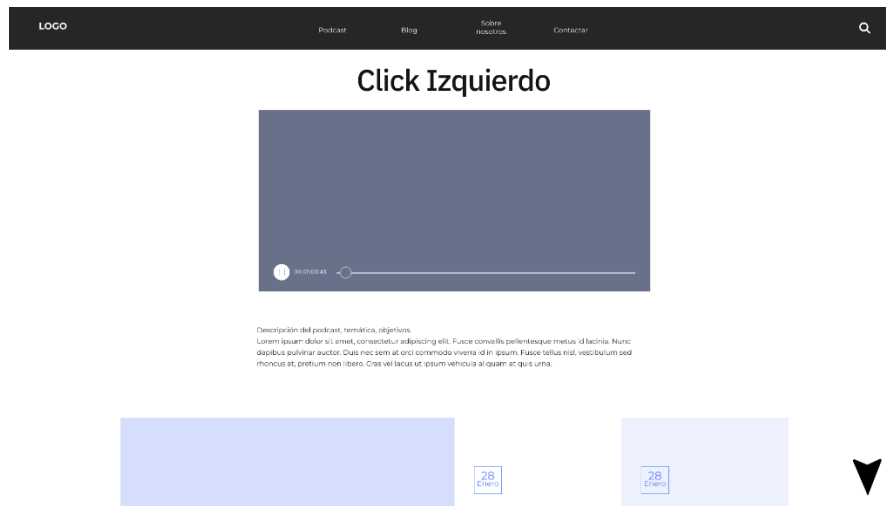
LOGO

Podcast Blog Sobre nosotros Contactar

Click Izquierdo

00:07/03:43

Descripción del podcast, temática, objetivos
Lorem ipsum dolor sit amet, consectetur adipiscing elit. Fusce convallis pellentesque metus id lacinia. Nunc dapibus pulvinar auctor. Duis nec sem at orci commodo viverra id in ipsum. Fusce tellus nisl, vestibulum sed rhoncus at, pretium non libero. Cras vel lacus ut ipsum vehicula aliquam at quis urna.

28 Enero

28 Enero